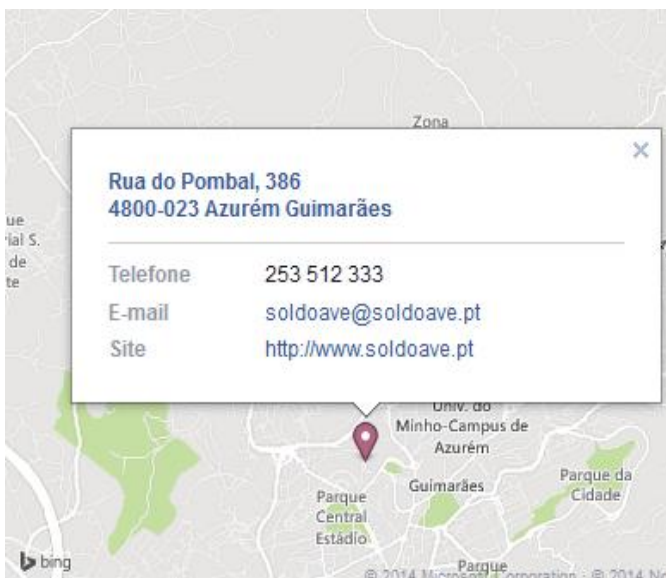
Zona

×

Rua do Pombal, 386
4800-023 Azurém Guimarães

ue
ial S.
de
te

| Telefone | 253 512 333 |
|---|---|
| E-mail | soldoave@soldoave.pt |
| Site | http://www.soldoave.pt |

Univ. do
Minho-Campus de
Azurém

Parque da
Cidade

Guimarães

Parque
Central
Estádio

bing

Parque

© 2014 Microsoft Corporation © 2014 N